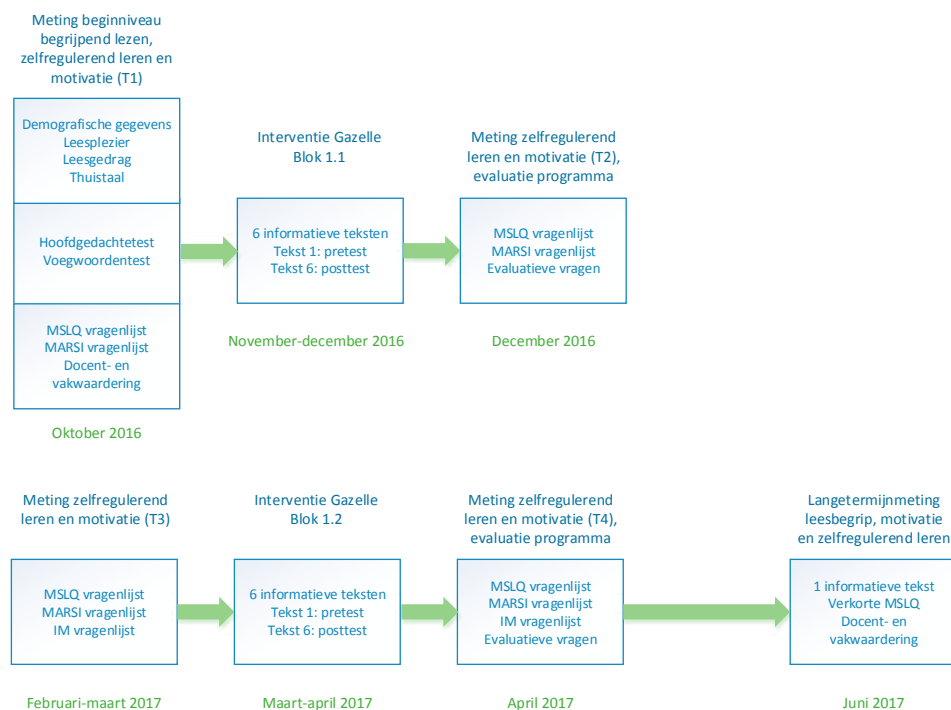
Meting beginniveau begrijpend lezen, zelfregulerend leren en motivatie (T1)

Demografische gegevens
Leesplezier
Leesgedrag
Thuistaal

Hoofdgedachtetest
Voegwoordentest

MSLQ vragenlijst
MARSI vragenlijst
Docent- en vakwaardering

Oktober 2016

Interventie Gazelle Blok 1.1

6 informatieve teksten
Tekst 1: pretest
Tekst 6: posttest

November-december 2016

Meting zelfregulerend leren en motivatie (T2), evaluatie programma

MSLQ vragenlijst
MARSI vragenlijst
Evaluatieve vragen

December 2016

Meting zelfregulerend leren en motivatie (T3)

MSLQ vragenlijst
MARSI vragenlijst
IM vragenlijst

Februari-maart 2017

Interventie Gazelle Blok 1.2

6 informatieve teksten
Tekst 1: pretest
Tekst 6: posttest

Maart-april 2017

Meting zelfregulerend leren en motivatie (T4), evaluatie programma

MSLQ vragenlijst
MARSI vragenlijst
IM vragenlijst
Evaluatieve vragen

April 2017

Langetermijnmeting leesbegrip, motivatie en zelfregulerend leren

1 informatieve tekst
Verkorte MSLQ
Docent- en vakwaardering

Juni 2017